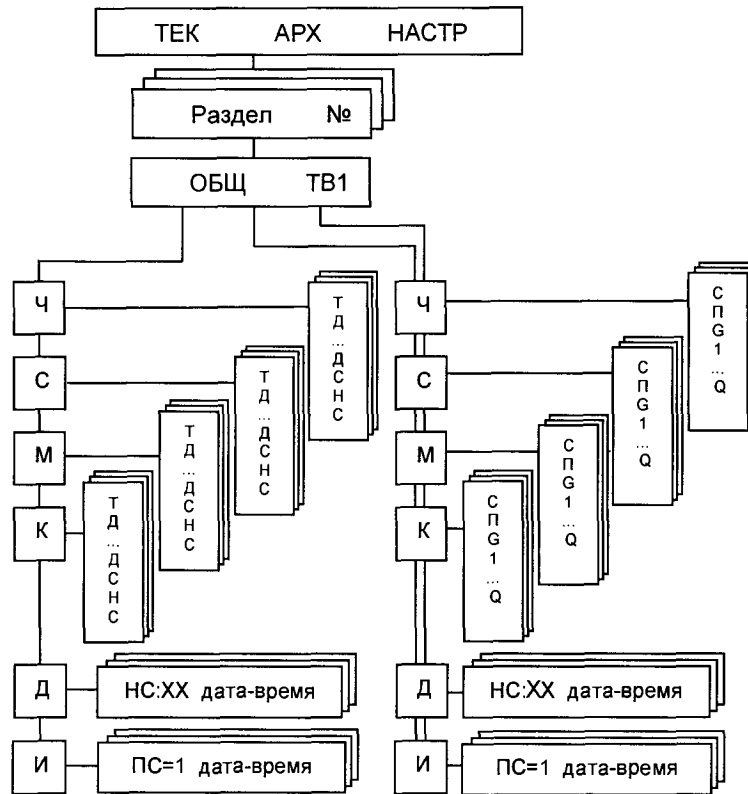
ТЕК АРХ НАСТР

Раздел №

ОБЩ ТВ1

Ч

С

М

К

Т
Д
..
Д
С
Н
С

Т
Д
..
Д
С
Н
С

Т
Д
..
Д
С
Н
С

Т
Д
..
Д
С
Н
С

Д

НС:ХХ дата-время

И

ПС=1 дата-время

Ч

С

М

К

С
П
G
1
..
Q

С
П
G
1
..
Q

С
П
G
1
..
Q

С
П
G
1
..
Q

Д

НС:ХХ дата-время

И

ПС=1 дата-время